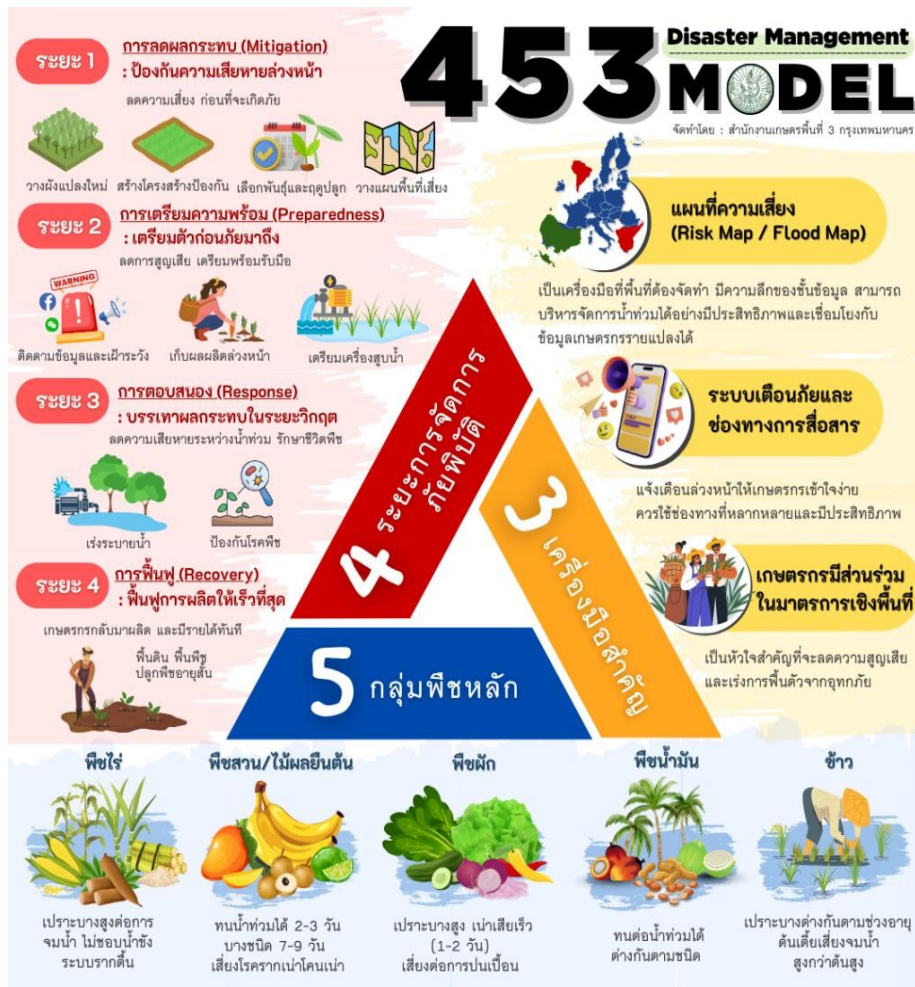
453 Disaster Management MODEL

จัดทำโดย : สำนักงานเกษตรพื้นที่ 3 กรุงเทพมหานคร

ระยะ 1 การลดผลกระทบ (Mitigation) : ป้องกันความเสียหายล่วงหน้า

ลดความเสี่ยง ก่อนที่จะเกิดภัย

วางผังแปลงใหม่ สร้างโครงสร้างป้องกัน เลือกพันธุ์และฤดูปลูก วางแผนพื้นที่เสี่ยง

ระยะ 2 การเตรียมความพร้อม (Preparedness) : เตรียมตัวก่อนภัยมาถึง

ลดการสูญเสีย เตรียมพร้อมรับมือ

WARNING

ติดตามข้อมูลและเฝ้าระวัง เก็บผลผลิตล่วงหน้า เตรียมเครื่องสูบน้ำ

ระยะ 3 การตอบสนอง (Response) : บรรเทาผลกระทบในระยะวิกฤต

ลดความเสียหายระหว่างน้ำท่วม รักษาชีวิตพืช

เร่งระบายน้ำ ป้องกันโรคพืช

ระยะ 4 การฟื้นฟู (Recovery) : ฟื้นฟูการผลิตให้เร็วที่สุด

เกษตรกรกลับมาผลิต และมีรายได้ทันที

ฟื้นดิน ฟื้นพืช ปลูกพืชอายุสั้น

แผนที่ความเสี่ยง (Risk Map / Flood Map)

เป็นเครื่องมือที่พื้นที่ต้องจัดทำ มีความลึกของชั้นข้อมูล สามารถบริหารจัดการน้ำท่วมได้อย่างมีประสิทธิภาพและเชื่อมโยงกับข้อมูลเกษตรกรรายแปลงได้

ระบบเตือนภัยและช่องทางการสื่อสาร

แจ้งเตือนล่วงหน้าให้เกษตรกรเข้าใจง่าย ควรใช้ช่องทางที่หลากหลายและมีประสิทธิภาพ

เกษตรกรมีส่วนร่วมในมาตรการเชิงพื้นที่

เป็นหัวใจสำคัญที่จะลดความสูญเสีย และเร่งการฟื้นตัวจากอุทกภัย

4 ระยะการจัดการภัยพิบัติ

3 เครื่องมือสำคัญ

5 กลุ่มพืชหลัก

พืชไร่
เปราะบางสูงต่อการจมน้ำ ไม่ชอบน้ำขัง ระบบรากตื้น

พืชสวน/ไม้ผลยืนต้น
ทนน้ำท่วมได้ 2-3 วัน บางชนิด 7-9 วัน เสี่ยงโรครากเน่าโคนเน่า

พืชผัก
เปราะบางสูง เน่าเสียเร็ว (1-2 วัน) เสี่ยงต่อการปนเปื้อน

พืชน้ำมัน
ทนต่อน้ำท่วมได้ ต่างกันตามชนิด

ข้าว
เปราะบางต่างกันตามช่วงอายุ ต้นเตี้ยเสี่ยงจมน้ำสูงกว่าต้นสูง